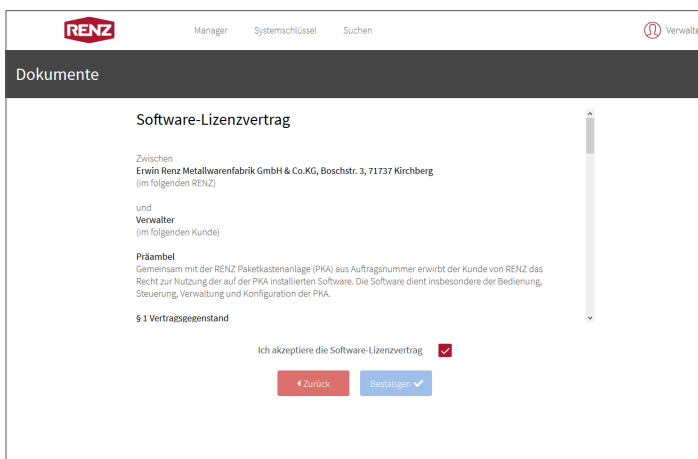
RENZ

Manager Systemschlüssel Suchen

Verwalte

Dokumente

Software-Lizenzvertrag

Zwischen
Erwin Renz Metallwarenfabrik GmbH & Co.KG, Boschstr. 3, 71737 Kirchberg
(im folgenden RENZ)

und
Verwalter
(im folgenden Kunde)

Präambel
Gemeinsam mit der RENZ Paketkastenanlage (PKA) aus Auftragsnummer erwirbt der Kunde von RENZ das Recht zur Nutzung der auf der PKA installierten Software. Die Software dient insbesondere der Bedienung, Steuerung, Verwaltung und Konfiguration der PKA.

§ 1 Vertragsgegenstand

Ich akzeptiere die Software-Lizenzvertrag

Zurück

Bestätigen